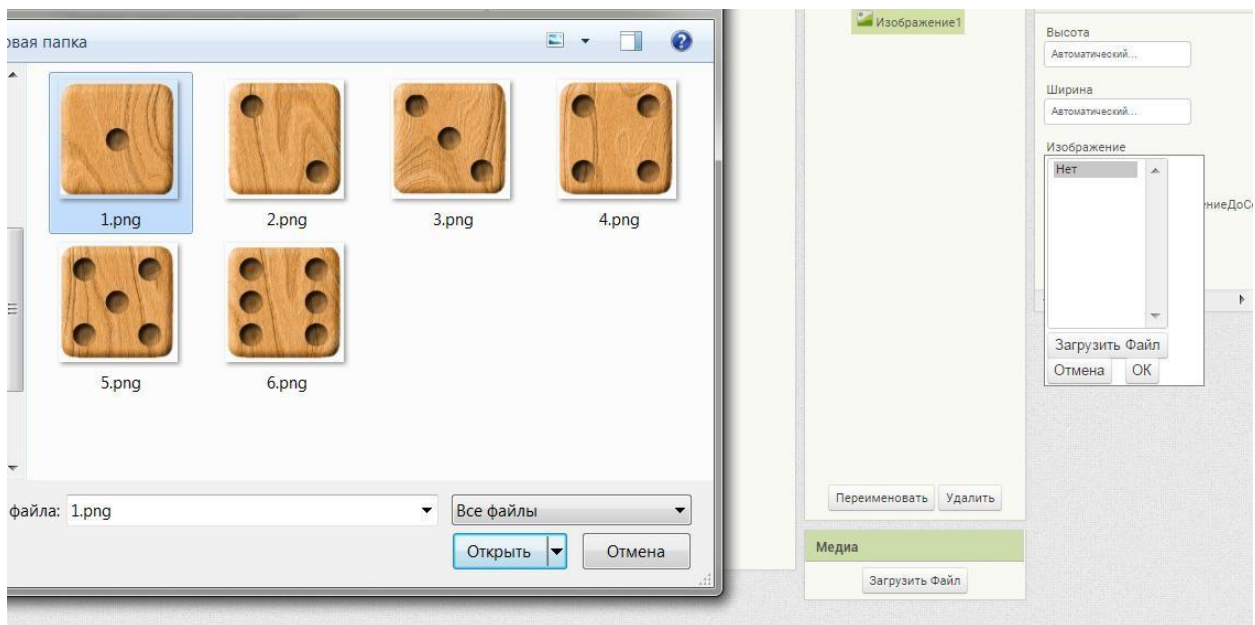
овая папка

1.png
2.png
3.png
4.png
5.png
6.png

файла: 1.png
Все файлы
Открыть
Отмена

Изображение1

Переименовать
Удалить

Медиа
Загрузить Файл

Высота
Автоматический...

Ширина
Автоматический...

Изображение
Нет

Загрузить Файл
Отмена
OK

ниеДоС